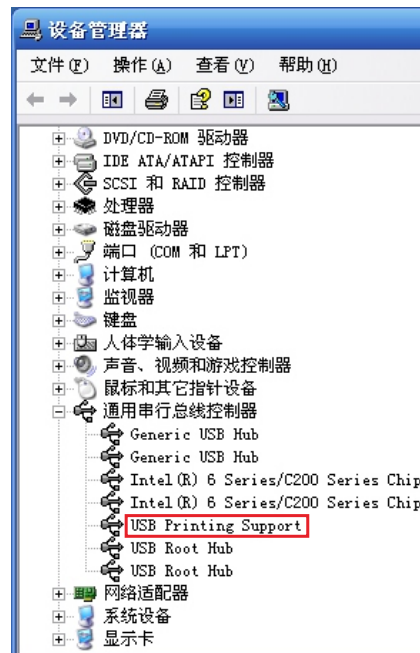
设备管理器

文件(F) 操作(A) 查看(V) 帮助(H)

DVD/CD-ROM 驱动器
IDE ATA/ATAPI 控制器
SCSI 和 RAID 控制器
处理器
磁盘驱动器
端口 (COM 和 LPT)
计算机
监视器
键盘
人体学输入设备
声音、视频和游戏控制器
鼠标和其它指针设备
通用串行总线控制器
Generic USB Hub
Generic USB Hub
Intel(R) 6 Series/C200 Series Chip
Intel(R) 6 Series/C200 Series Chip
USB Printing Support
USB Root Hub
USB Root Hub
网络适配器
系统设备
显示卡